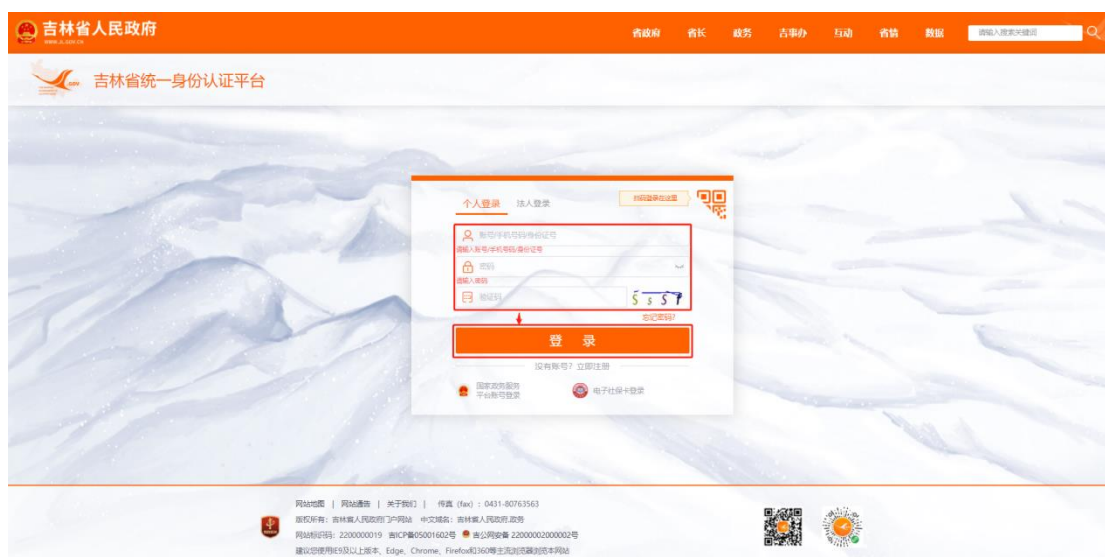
吉林省人民政府
www.jl.gov.cn

省政府 省长 政务 吉事办 互动 省情 数据 请输入搜索关键词

吉林省统一身份认证平台

个人登录 法人登录 扫码登录在这里

账号/手机号码/身份证号
请输入账号/手机号码/身份证号
密码
请输入密码
验证码 5 5 5 7
忘记密码?

登 录

没有账号? 立即注册

国家政务服务平台账号登录 电子社保卡登录

网站地图 | 网站通告 | 关于我们 | 传真 (fax) : 0431-80763563
版权所有: 吉林省人民政府门户网站 中文域名: 吉林省人民政府.政务
网站标识码: 2200000019 吉ICP备05001602号 吉公网安备 22000002000002号
建议您使用IE9及以上版本、Edge、Chrome、Firefox和360等主流浏览器浏览本网站